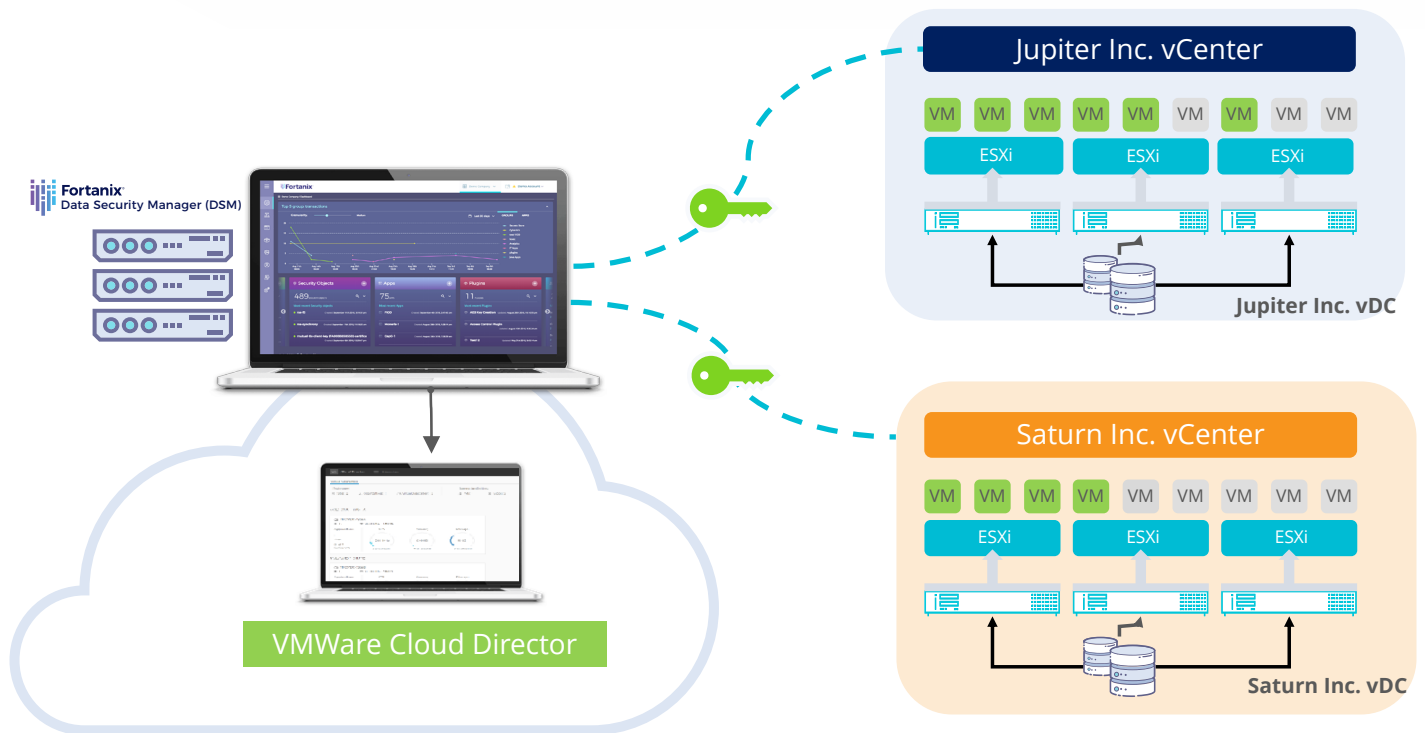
Fortanix
Data Security Manager (DSM)

Fortanix

Security Objects
489
Apps
75
Plugins
11

VMWare Cloud Director

Jupiter Inc. vCenter

VM VM VM VM VM VM VM VM VM

ESXi ESXi ESXi

Jupiter Inc. vDC

Saturn Inc. vCenter

VM VM VM VM VM VM VM VM VM

ESXi ESXi ESXi

Saturn Inc. vDC